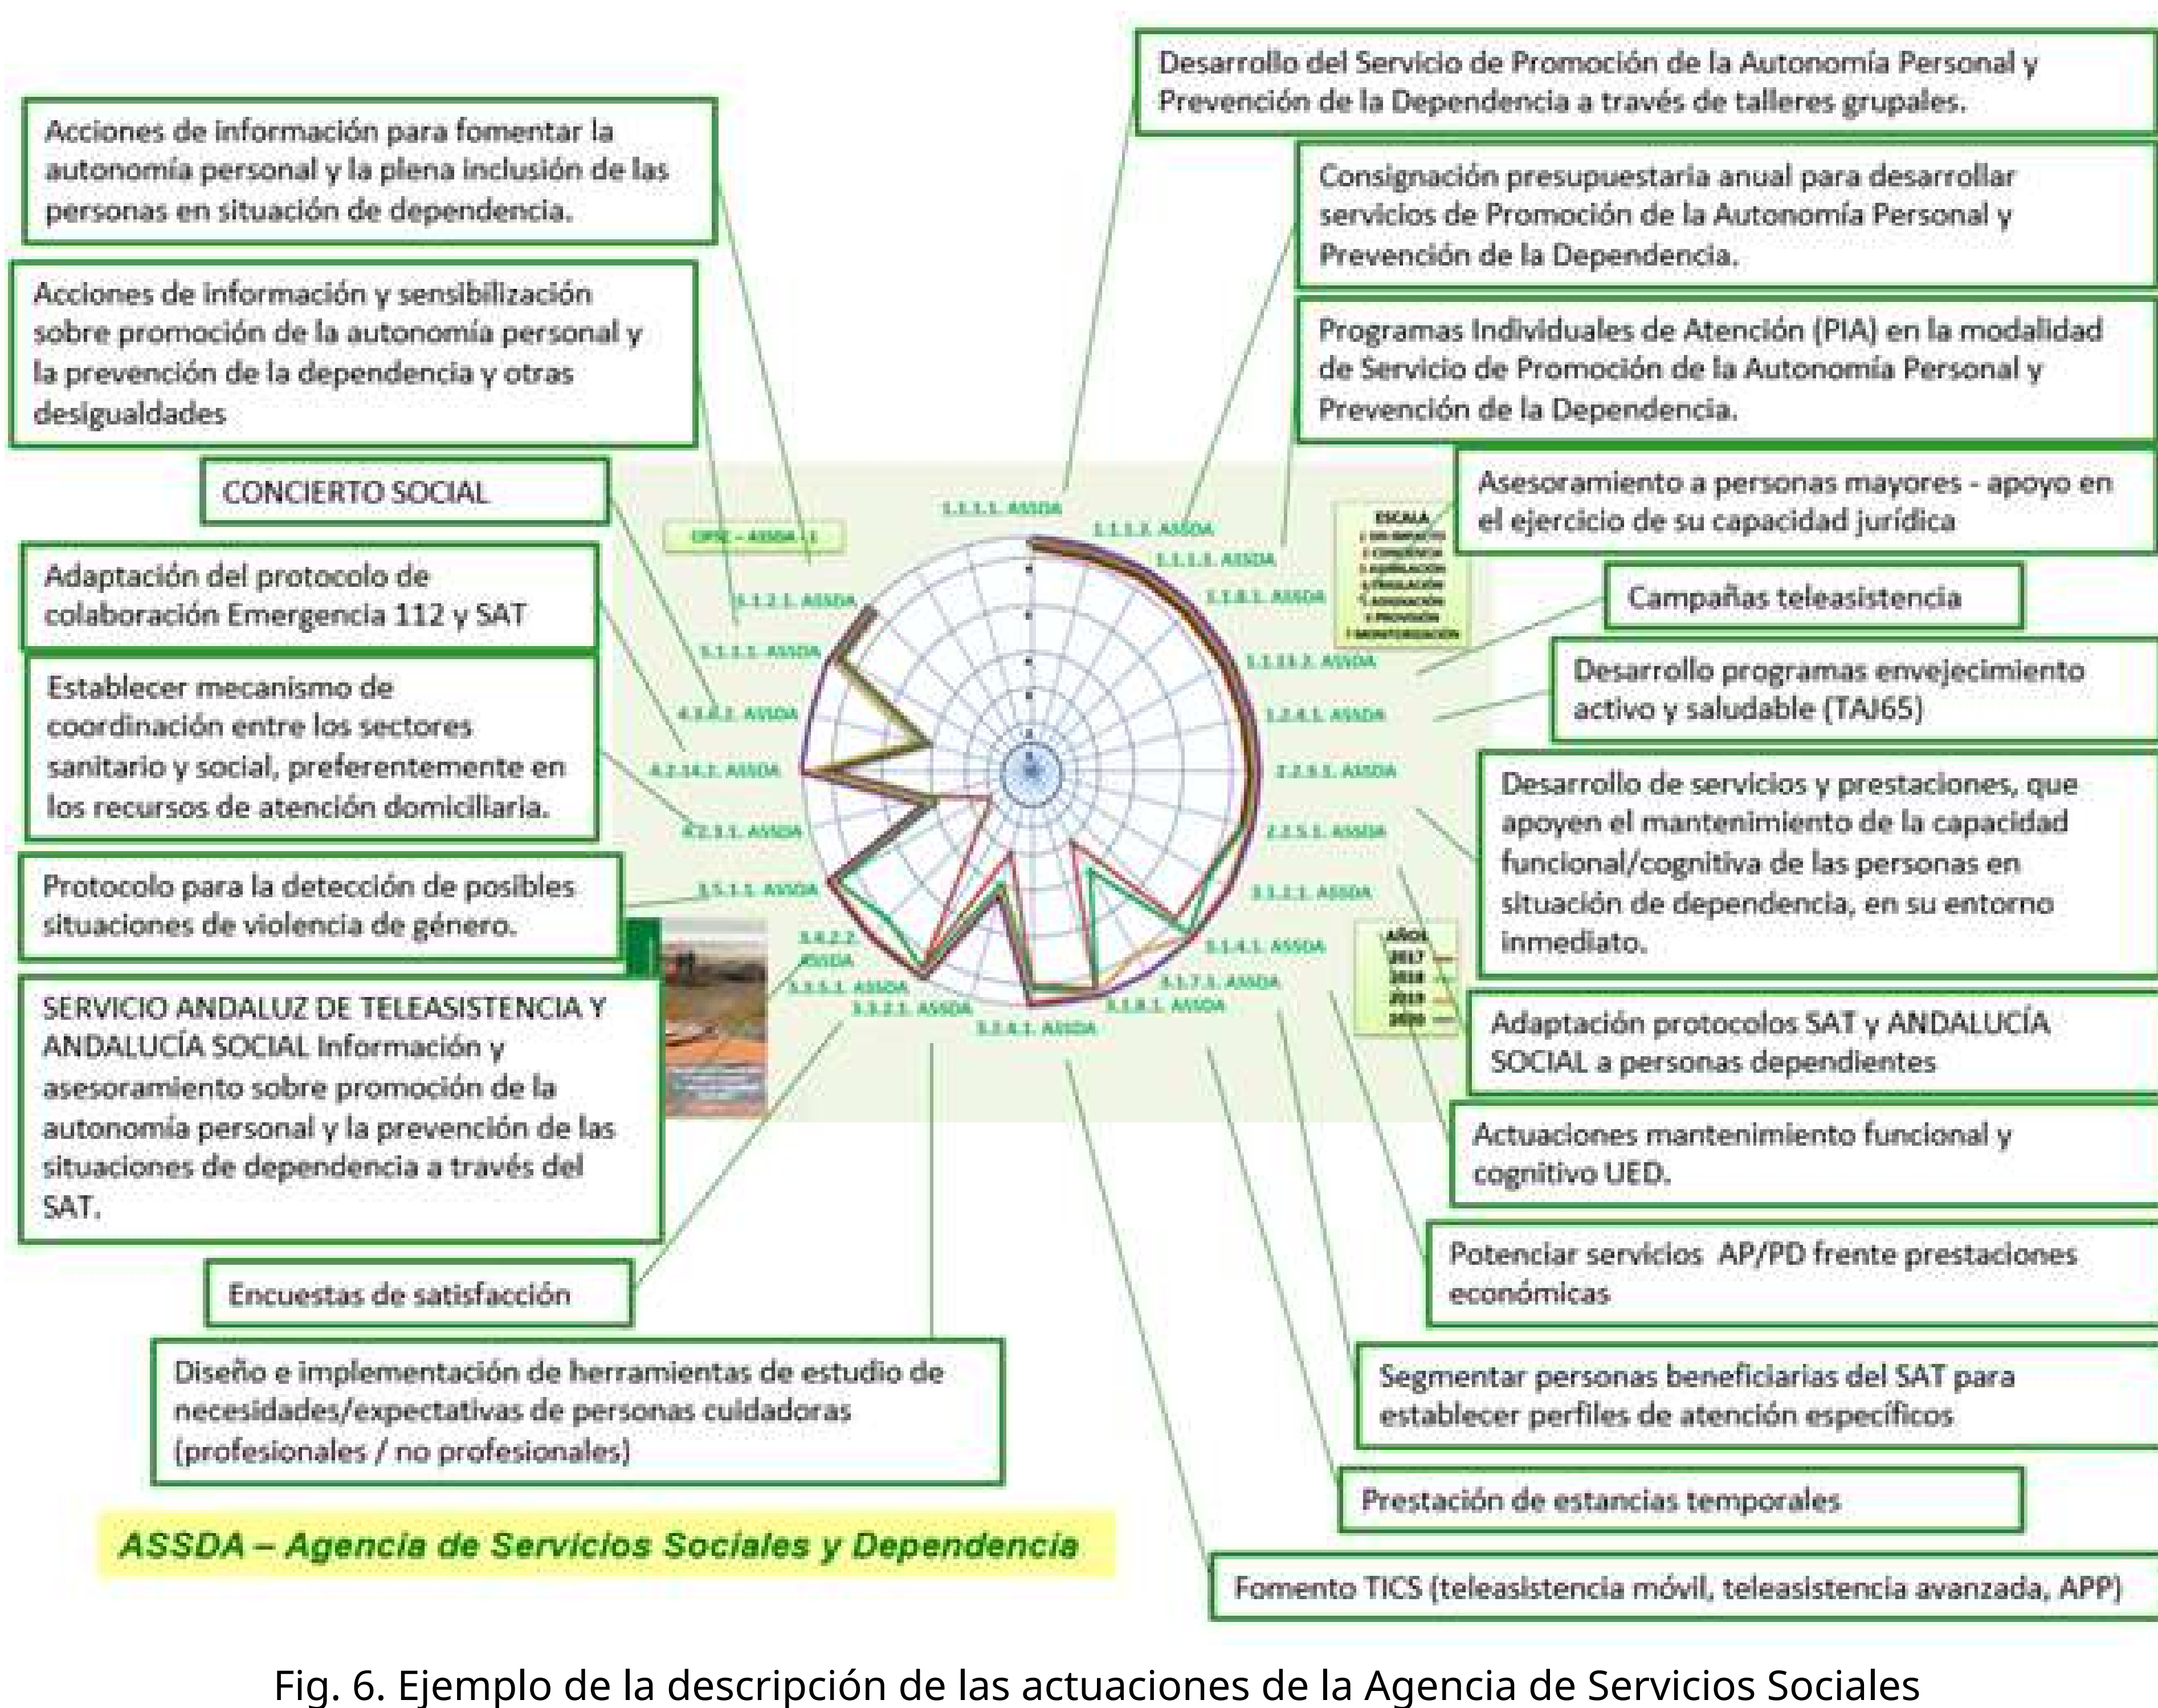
Desarrollo del Servicio de Promoción de la Autonomía Personal y Prevención de la Dependencia a través de talleres grupales.

Acciones de información para fomentar la autonomía personal y la plena inclusión de las personas en situación de dependencia.

Consignación presupuestaria anual para desarrollar servicios de Promoción de la Autonomía Personal y Prevención de la Dependencia.

Acciones de información y sensibilización sobre promoción de la autonomía personal y la prevención de la dependencia y otras desigualdades

Programas Individuales de Atención (PIA) en la modalidad de Servicio de Promoción de la Autonomía Personal y Prevención de la Dependencia.

CONCIERTO SOCIAL

Asesoramiento a personas mayores - apoyo en el ejercicio de su capacidad jurídica

Adaptación del protocolo de colaboración Emergencia 112 y SAT

Campañas teleasistencia

Establecer mecanismo de coordinación entre los sectores sanitario y social, preferentemente en los recursos de atención domiciliaria.

Desarrollo programas envejecimiento activo y saludable (TAJ65)

Desarrollo de servicios y prestaciones, que apoyen el mantenimiento de la capacidad funcional/cognitiva de las personas en situación de dependencia, en su entorno inmediato.

Protocolo para la detección de posibles situaciones de violencia de género.

SERVICIO ANDALUZ DE TELEASISTENCIA Y ANDALUCÍA SOCIAL Información y asesoramiento sobre promoción de la autonomía personal y la prevención de las situaciones de dependencia a través del SAT.

Adaptación protocolos SAT y ANDALUCÍA SOCIAL a personas dependientes

Actuaciones mantenimiento funcional y cognitivo UED.

Potenciar servicios AP/PD frente prestaciones económicas

Encuestas de satisfacción

Diseño e implementación de herramientas de estudio de necesidades/expectativas de personas cuidadoras (profesionales / no profesionales)

Segmentar personas beneficiarias del SAT para establecer perfiles de atención específicos

Prestación de estancias temporales

ASSDA – Agencia de Servicios Sociales y Dependencia

Fomento TICS (teleasistencia móvil, teleasistencia avanzada, APP)

Fig. 6. Ejemplo de la descripción de las actuaciones de la Agencia de Servicios Sociales